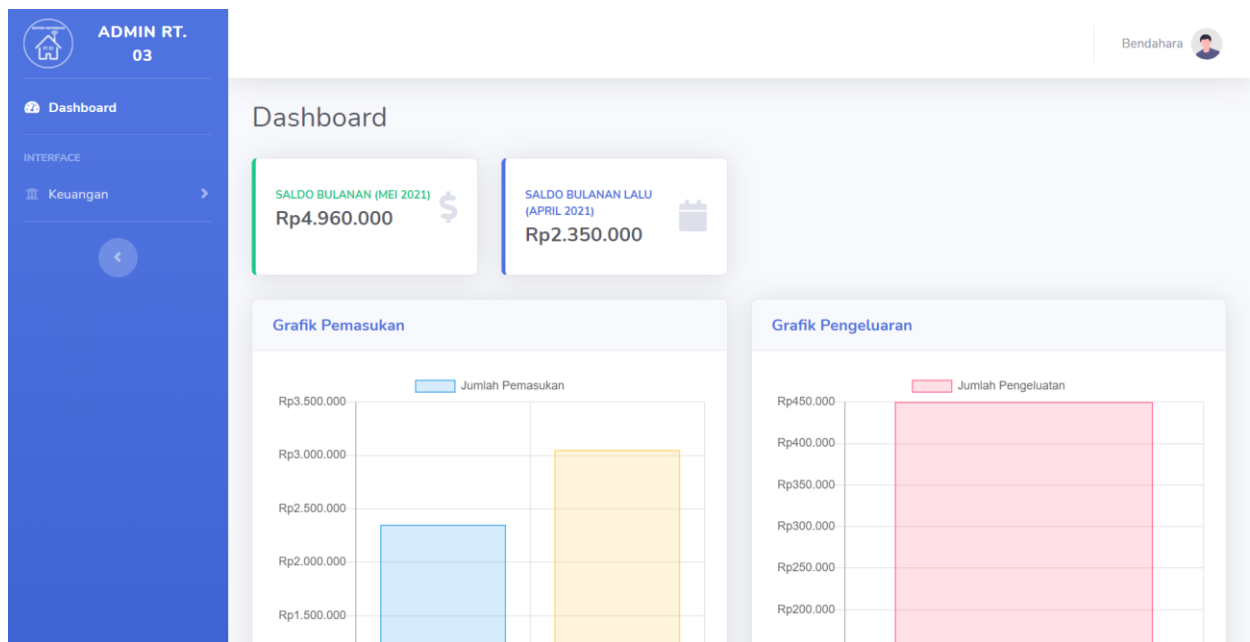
ADMIN RT. 03

Dashboard

INTERFACE

Keuangan

Bendahara

Dashboard

SALDO BULANAN (MEI 2021)
Rp4.960.000

SALDO BULANAN LALU (APRIL 2021)
Rp2.350.000

Grafik Pemasukan

Jumlah Pemasukan

Rp3.500.000
Rp3.000.000
Rp2.500.000
Rp2.000.000
Rp1.500.000

Grafik Pengeluaran

Jumlah Pengeluatan

Rp450.000
Rp400.000
Rp350.000
Rp300.000
Rp250.000
Rp200.000